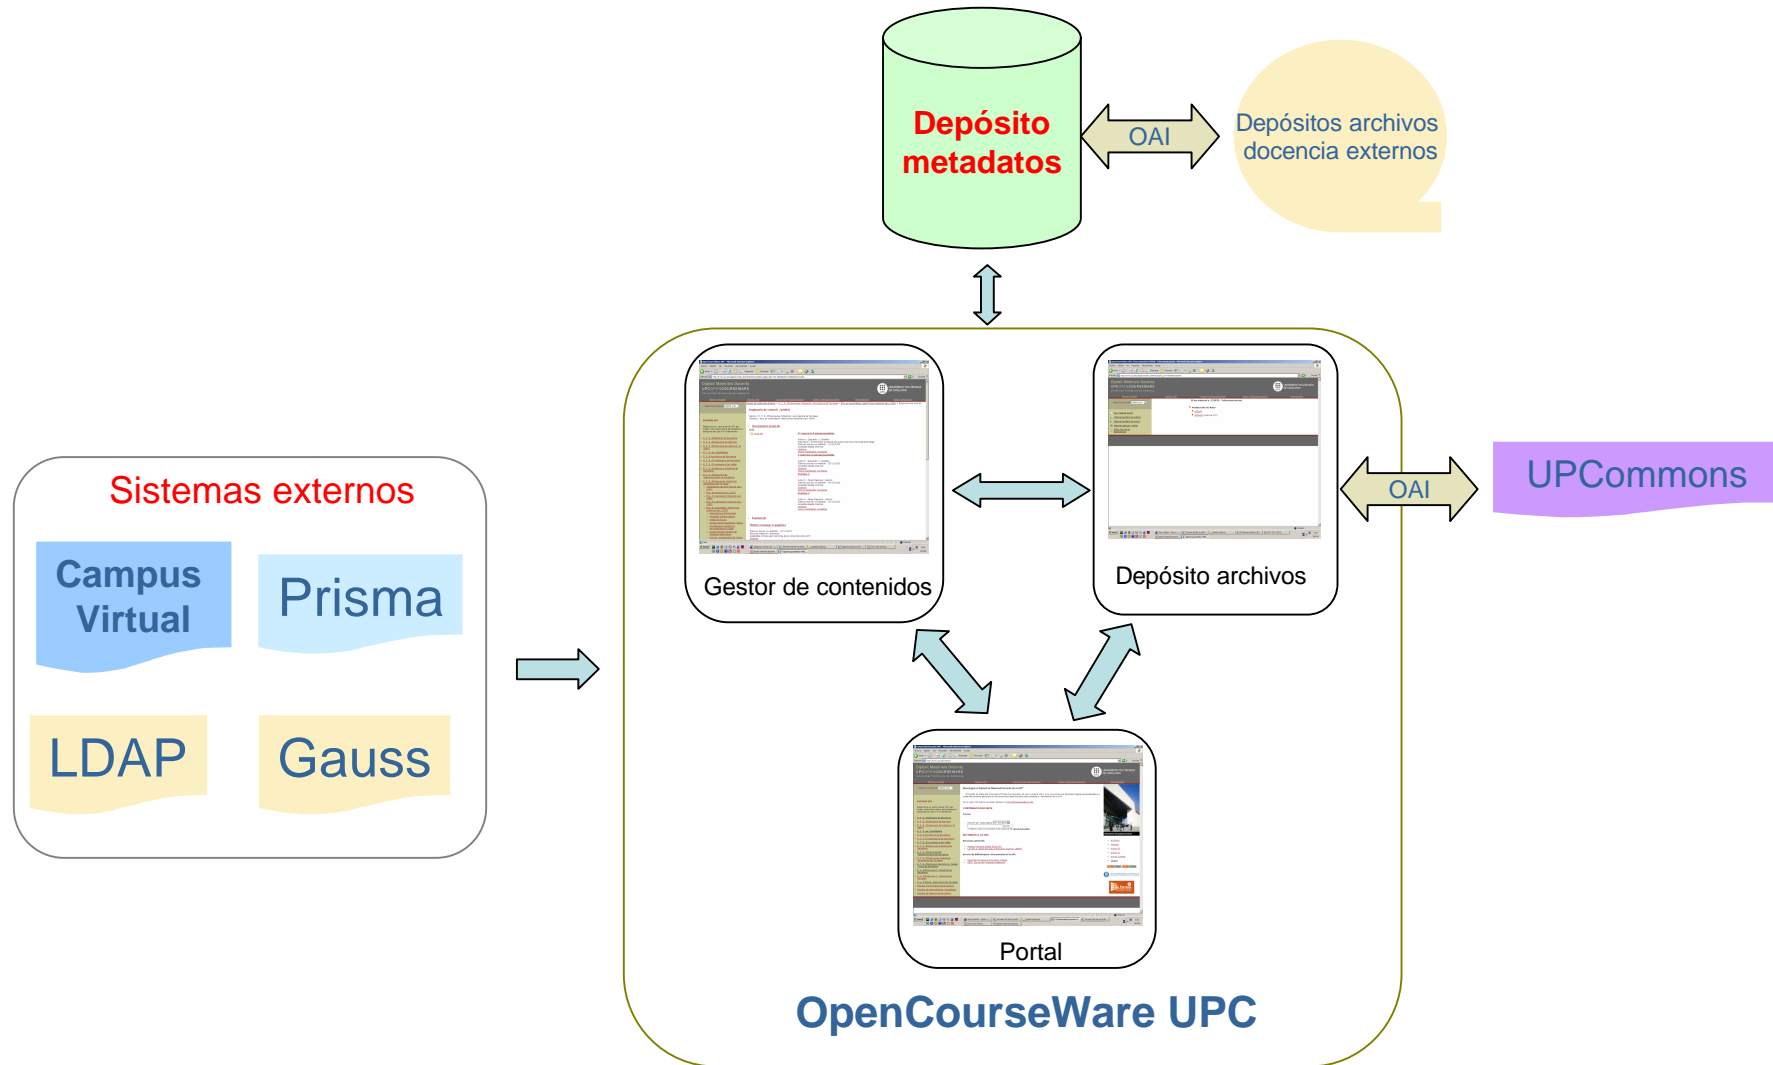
Depósito metadatos

OAI

Depósitos archivos docencia externos

Sistemas externos

Campus Virtual

Prisma

LDAP

Gauss

Gestor de contenidos

Depósito archivos

OAI

UPCommons

Portal

OpenCourseWare UPC